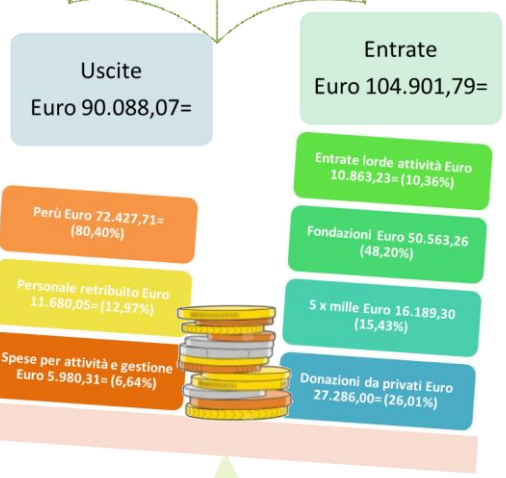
Uscite
Euro 90.088,07=

Entrate
Euro 104.901,79=

Perù Euro 72.427,71= (80,40%)

Personale retribuito Euro 11.680,05= (12,97%)

Spese per attività e gestione Euro 5.980,31= (6,64%)

Entrate lorde attività Euro 10.863,23= (10,36%)

Fondazioni Euro 50.563,26 (48,20%)

5 x mille Euro 16.189,30 (15,43%)

Donazioni da privati Euro 27.286,00= (26,01%)